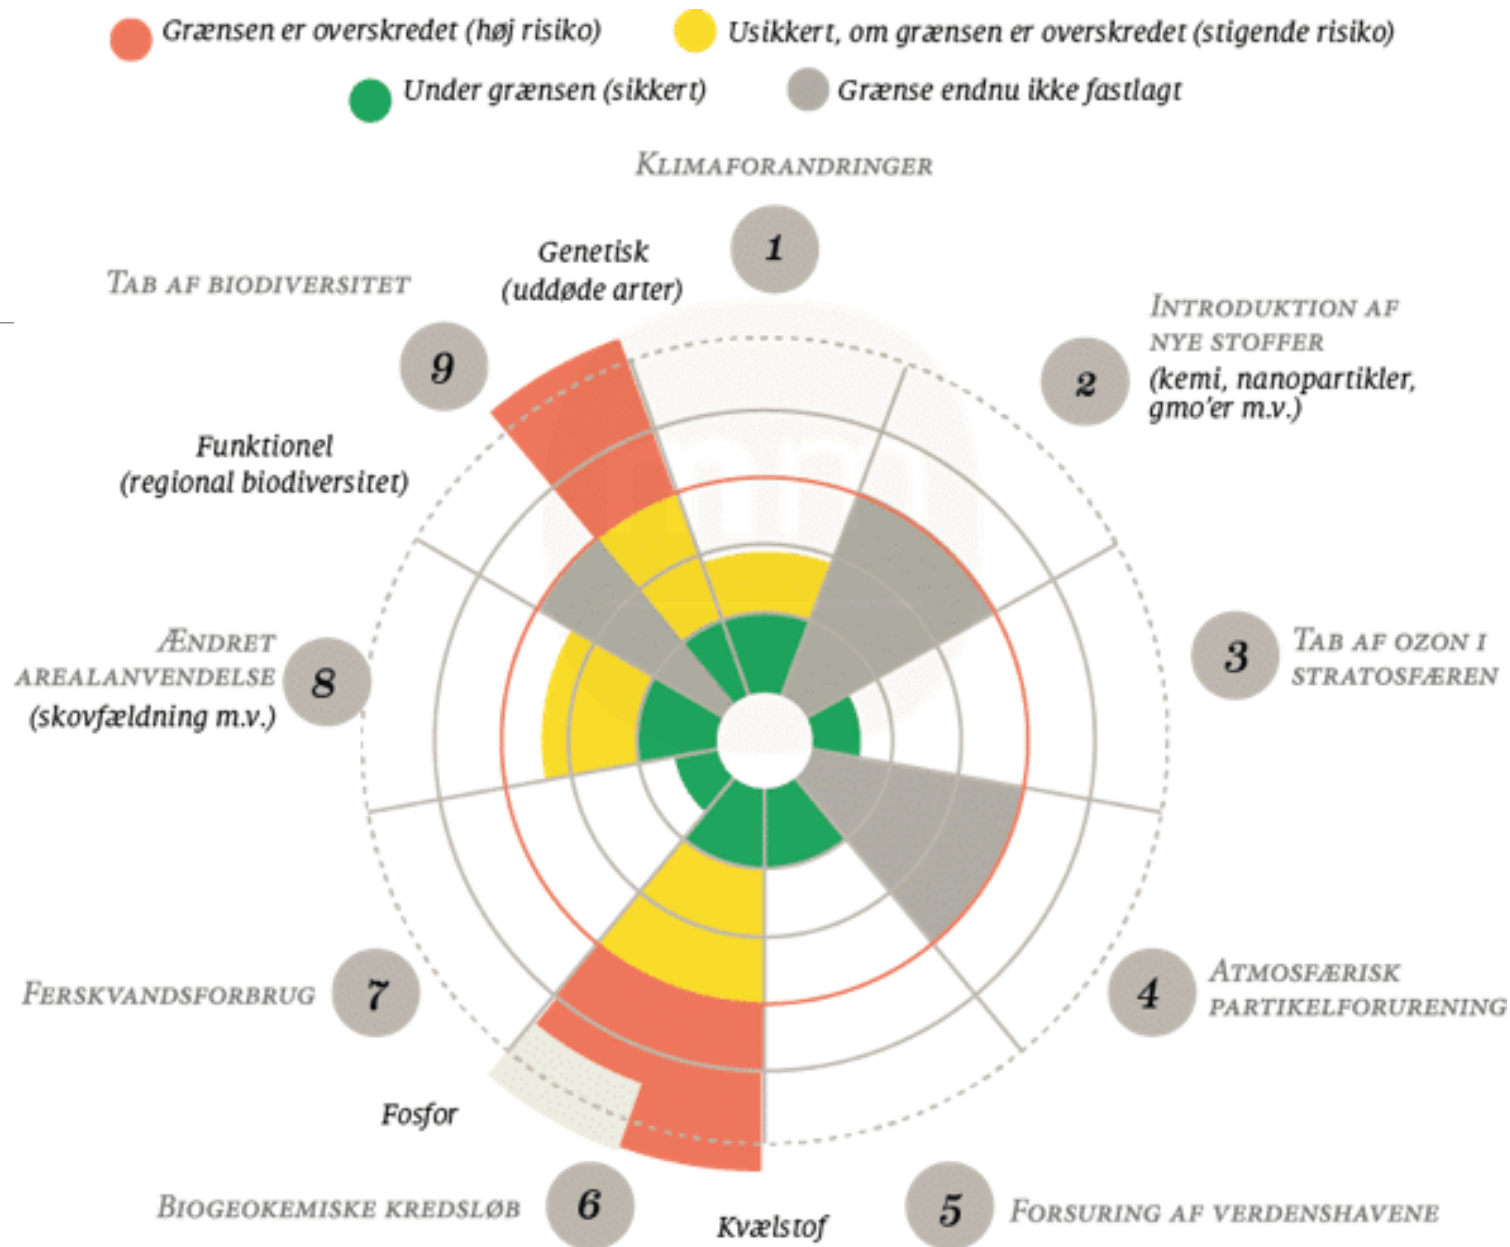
Grænsen er overskredet (høj risiko)
Usikkert, om grænsen er overskredet (stigende risiko)
Under grænsen (sikkert)
Grænse endnu ikke fastlagt

KLIMAFORANDRINGER
1

TAB AF BIODIVERSITET
Genetisk (uddøde arter)
9
Funktionel (regional biodiversitet)

INTRODUKTION AF NYE STOFFER
2
(kemi, nanopartikler, gmo'er m.v.)

3
TAB AF OZON I STRATOSFÆREN

ÆNDRET AREALANVENDELSE
8
(skovfældning m.v.)

FERSKVANDSFORBRUG
7

4
ATMOSFÆRISK PARTIKELFORURENING

Fosfor

BIOGEOKEMISKE KREDSLØB
6
Kvælstof

5
FORSURING AF VERDENSHAVENE